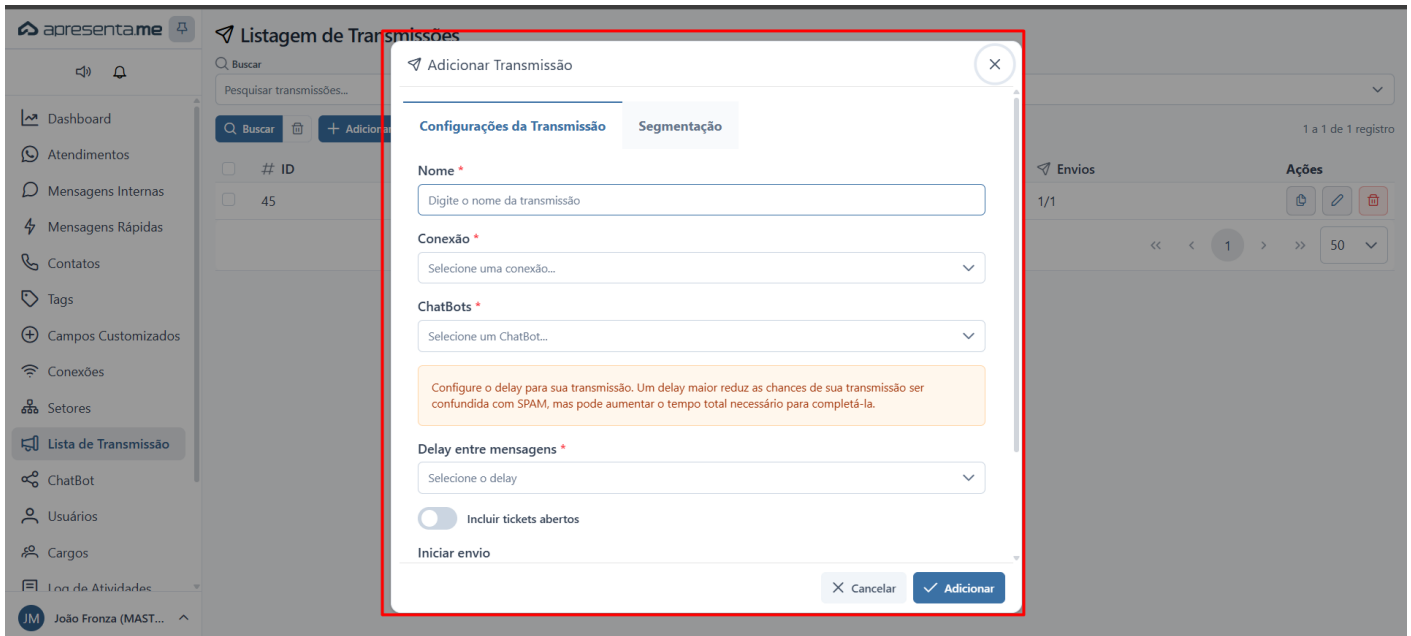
apresenta.me

Dashboard
Atendimentos
Mensagens Internas
Mensagens Rápidas
Contatos
Tags
Campos Customizados
Conexões
Setores
Lista de Transmissão
ChatBot
Usuários
Cargos
Log de Atividades

JM João Fronza (MAST...

Listagem de Transmissões
Buscar
Pesquisar transmissões...
Buscar
+ Adicionar
1 a 1 de 1 registro

| # ID | Envios | Ações |
|---|---|---|
| 45 | 1/1 | |

« ‹ 1 › » 50

Adicionar Transmissão

Configurações da Transmissão
Segmentação

Nome *
Digite o nome da transmissão

Conexão *
Selecione uma conexão...

ChatBots *
Selecione um ChatBot...

Configure o delay para sua transmissão. Um delay maior reduz as chances de sua transmissão ser confundida com SPAM, mas pode aumentar o tempo total necessário para completá-la.

Delay entre mensagens *
Selecione o delay

Incluir tickets abertos

Iniciar envio

Cancelar
Adicionar